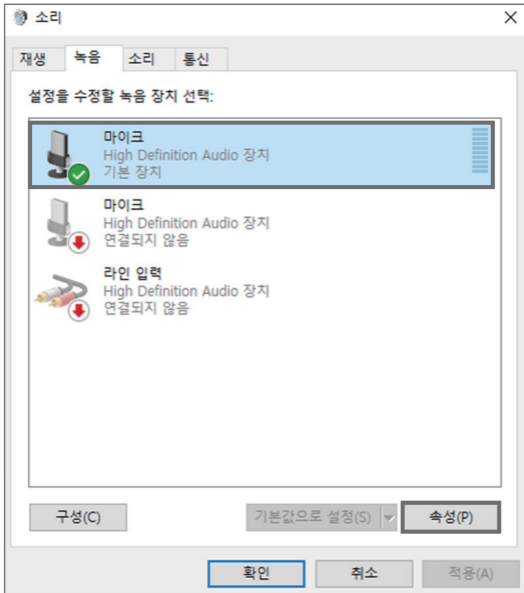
소리

재생 녹음 소리 통신

설정을 수정할 녹음 장치 선택:

마이크
High Definition Audio 장치
기본 장치

마이크
High Definition Audio 장치
연결되지 않음

라인 입력
High Definition Audio 장치
연결되지 않음

구성(C)

기본값으로 설정(S)

속성(P)

확인 취소 적용(A)